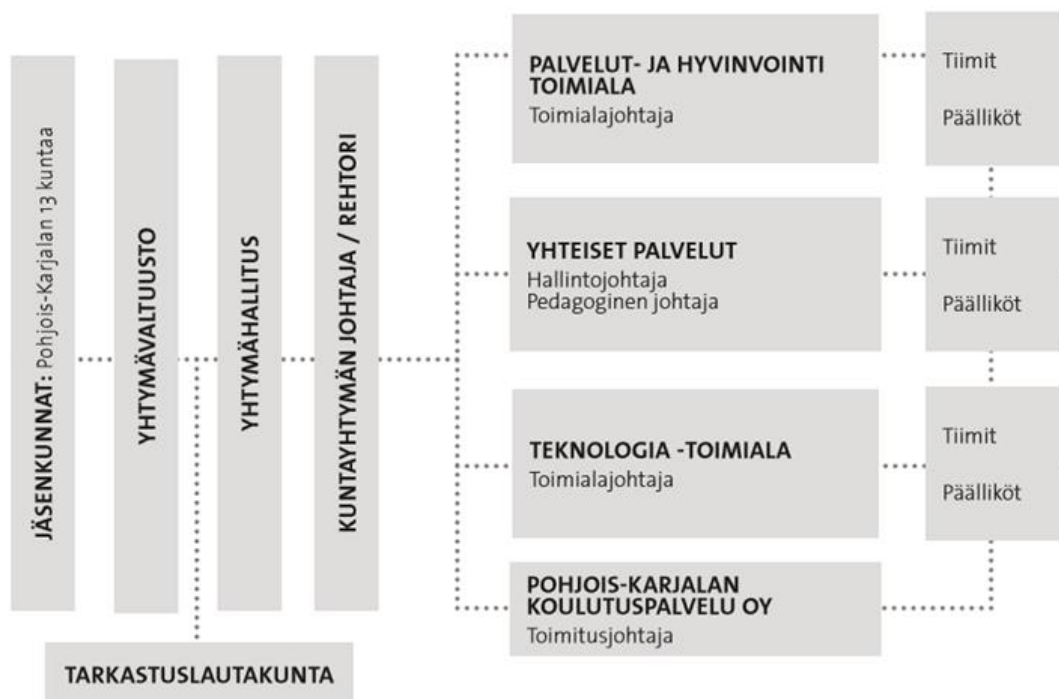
JÄSENKUNNAT: Pohjois-Karjalan 13 kuntaa

YHTYMÄVALTUUSTO

YHTYMÄHALLITUS

KUNTAYHTYMÄN JOHTAJA / REHTORI

PALVELUT- JA HYVINVOINTI TOIMIALA
Toimialajohtaja

Tiimit
Päälliköt

YHTEISET PALVELUT
Hallintojohtaja
Pedagoginen johtaja

Tiimit
Päälliköt

TEKNOLOGIA -TOIMIALA
Toimialajohtaja

Tiimit
Päälliköt

POHJOIS-KARJALAN KOULUTUSPALVELU OY
Toimitusjohtaja

TARKASTUSLAUTAKUNTA